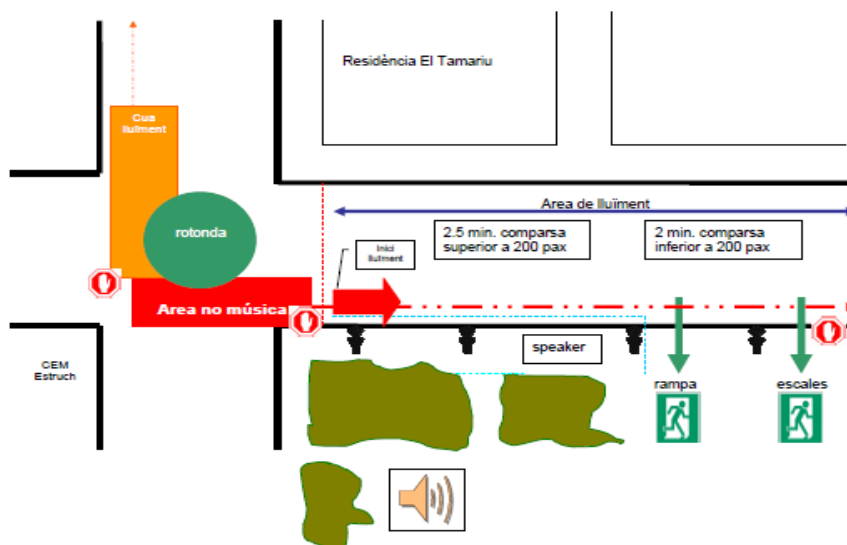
Residència El Tamariu

Cua lluïment

rotonda

Area de lluïment

Inici lluïment

2.5 min. comparsa superior a 200 pax

2 min. comparsa inferior a 200 pax

Area no música

speaker

CEM Estruch

rampa

escales